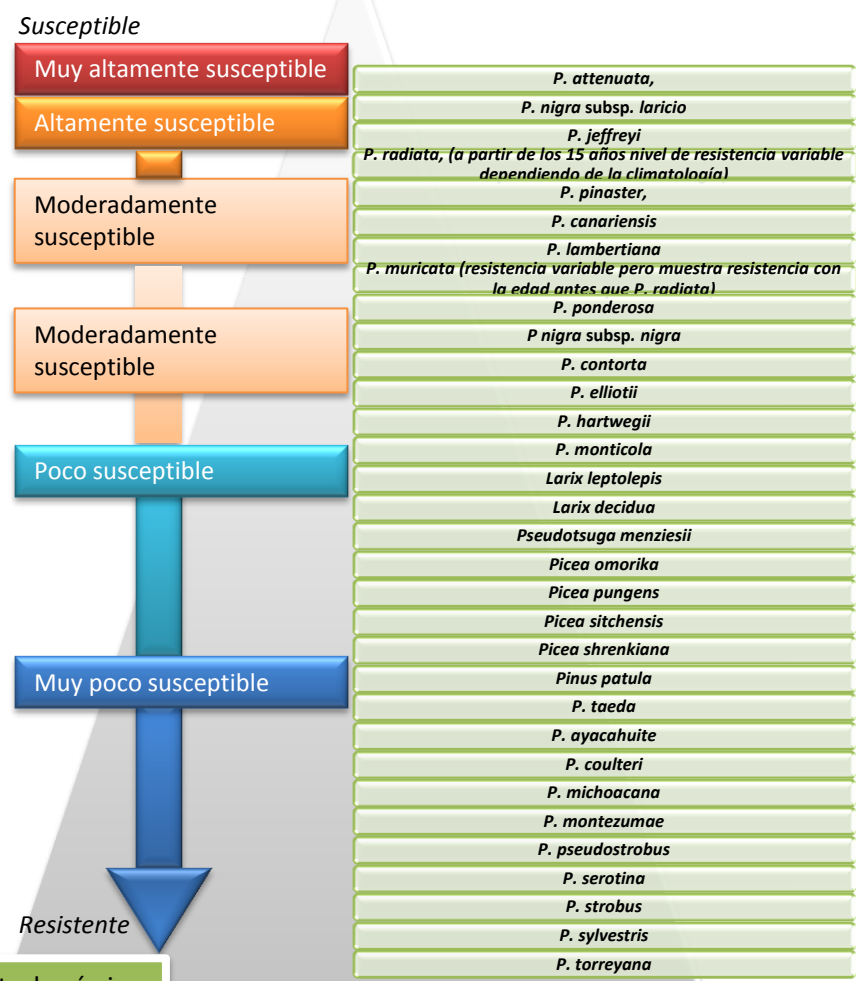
Susceptible

Muy altamente susceptible

Altamente susceptible

Moderadamente susceptible

Moderadamente susceptible

Poco susceptible

Muy poco susceptible

Resistente

P. attenuata,

P. nigra subsp. laricio

P. jeffreyi

P. radiata, (a partir de los 15 años nivel de resistencia variable dependiendo de la climatología)

P. pinaster,

P. canariensis

P. lambertiana

P. muricata (resistencia variable pero muestra resistencia con la edad antes que P. radiata)

P. ponderosa

P nigra subsp. nigra

P. contorta

P. elliotii

P. hartwegii

P. monticola

Larix leptolepis

Larix decidua

Pseudotsuga menziesii

Picea omorika

Picea pungens

Picea sitchensis

Picea shrenkiana

Pinus patula

P. taeda

P. ayacahuite

P. coulteri

P. michoacana

P. montezumae

P. pseudostrobus

P. serotina

P. strobus

P. sylvestris

P. torreyana

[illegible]